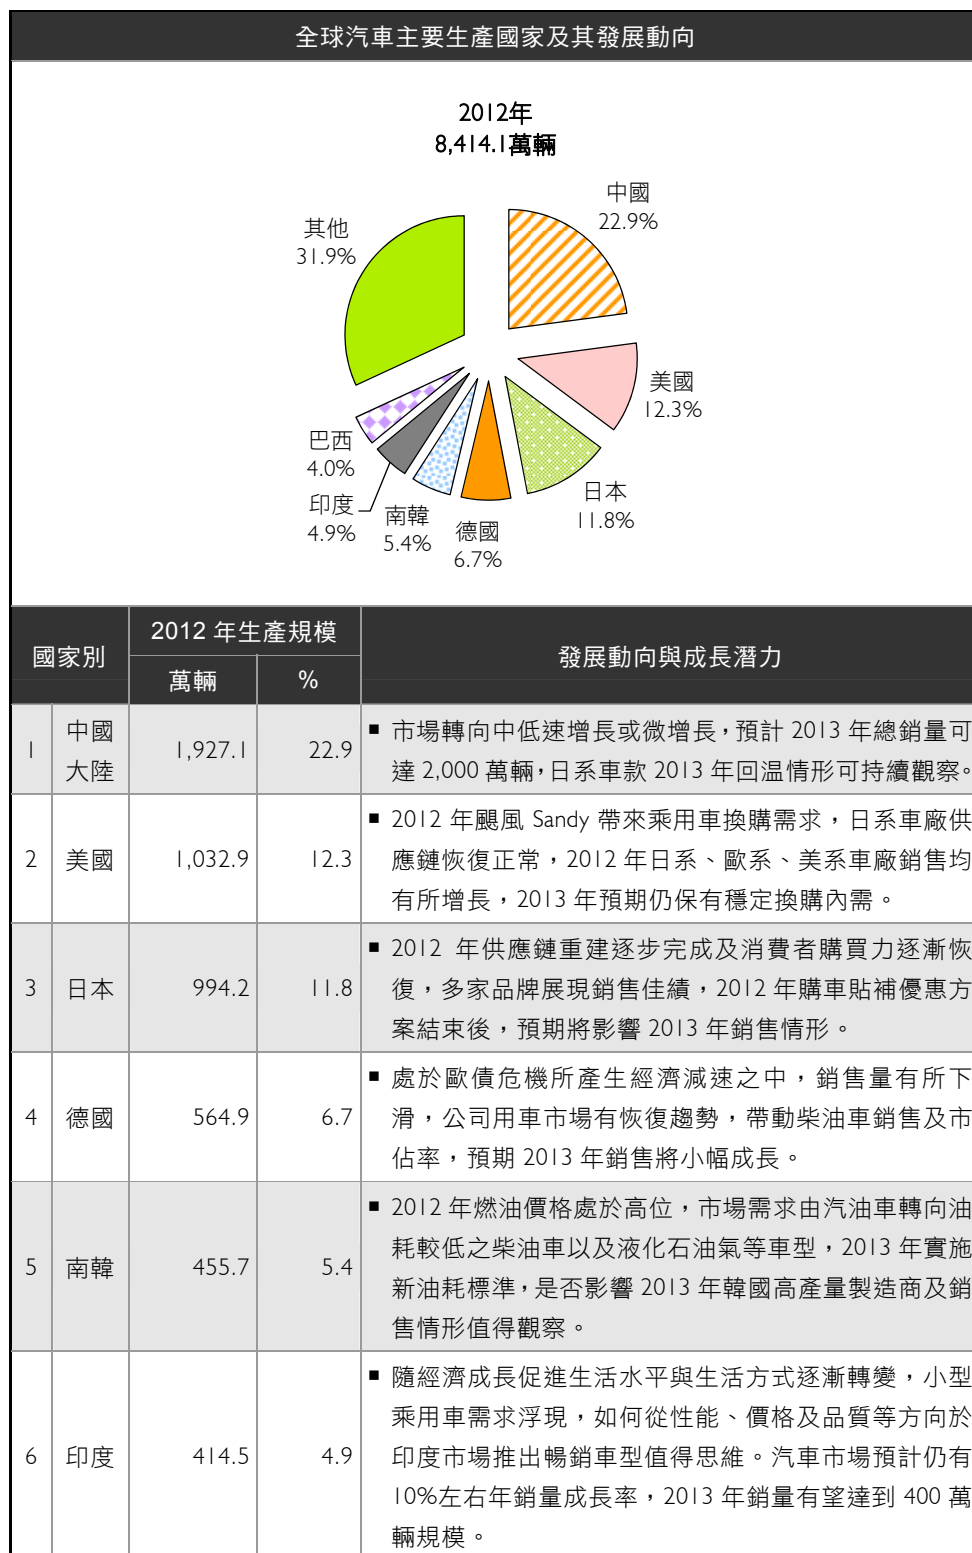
全球汽車主要生產國家及其發展動向

2012年
8,414.1萬輛

中國
22.9%

美國
12.3%

日本
11.8%

德國
6.7%

南韓
5.4%

印度
4.9%

巴西
4.0%

其他
31.9%

| 國家別 | | 2012 年生產規模 萬輛 | % | 發展動向與成長潛力 |
|---|---|---|---|---|
| 1 | 中國大陸 | 1,927.1 | 22.9 | ■ 市場轉向中低速增長或微增長，預計 2013 年總銷量可達 2,000 萬輛，日系車款 2013 年回溫情形可持續觀察。 |
| 2 | 美國 | 1,032.9 | 12.3 | ■ 2012 年颶風 Sandy 帶來乘用車換購需求，日系車廠供應鏈恢復正常，2012 年日系、歐系、美系車廠銷售均有所增長，2013 年預期仍保有穩定換購內需。 |
| 3 | 日本 | 994.2 | 11.8 | ■ 2012 年供應鏈重建逐步完成及消費者購買力逐漸恢復，多家品牌展現銷售佳績，2012 年購車貼補優惠方案結束後，預期將影響 2013 年銷售情形。 |
| 4 | 德國 | 564.9 | 6.7 | ■ 處於歐債危機所產生經濟減速之中，銷售量有所下滑，公司用車市場有恢復趨勢，帶動柴油車銷售及市佔率，預期 2013 年銷售將小幅成長。 |
| 5 | 南韓 | 455.7 | 5.4 | ■ 2012 年燃油價格處於高位，市場需求由汽油車轉向油耗較低之柴油車以及液化石油氣等車型，2013 年實施新油耗標準，是否影響 2013 年韓國高產量製造商及銷售情形值得觀察。 |
| 6 | 印度 | 414.5 | 4.9 | ■ 隨經濟成長促進生活水平與生活方式逐漸轉變，小型乘用車需求浮現，如何從性能、價格及品質等方向於印度市場推出暢銷車型值得思維。汽車市場預計仍有 10%左右年銷量成長率，2013 年銷量有望達到 400 萬輛規模。 |